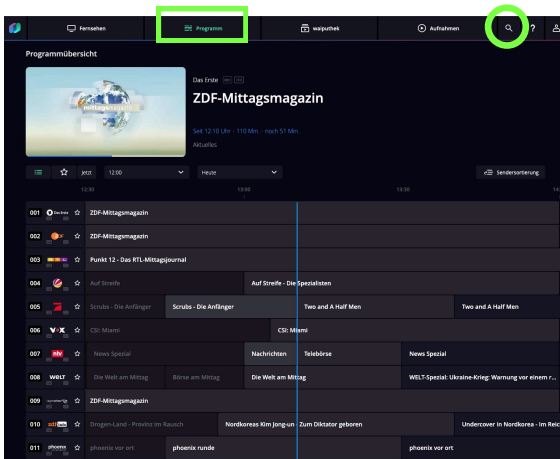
Fernsehen | Programm | waiputhek | Aufnahmen | ?

Programmübersicht

Das Erste

ZDF-Mittagsmagazin

Seit 12:10 Uhr · 110 Min · noch 51 Min

Aktuelles

Jetzt 12:00 Heute Sendersortierung

12:30 13:00 13:30

001 Das Erste ZDF-Mittagsmagazin
002 ZDF-Mittagsmagazin
003 RTL Punkt 12 - Das RTL-Mittagsjournal
004 Auf Streife | Auf Streife - Die Spezialisten
005 Scrubs - Die Anfänger | Scrubs - Die Anfänger | Two and A Half Men | Two and A Half Men
006 VOX CSI: Miami | CSI: Miami
007 ntv News Spezial | Nachrichten | Telebörse | News Spezial
008 WELT Die Welt am Mittag | Börse am Mittag | Die Welt am Mittag | WELT-Spezial: Ukraine-Krieg: Warnung vor einem r...
009 ZDF-Mittagsmagazin
010 Drogen-Land - Provinz im Rausch | Nordkoreas Kim Jong-un - Zum Diktator geboren | Undercover in Nordkorea - Im Reic
011 phoenix phoenix vor ort | phoenix runde | phoenix vor ort